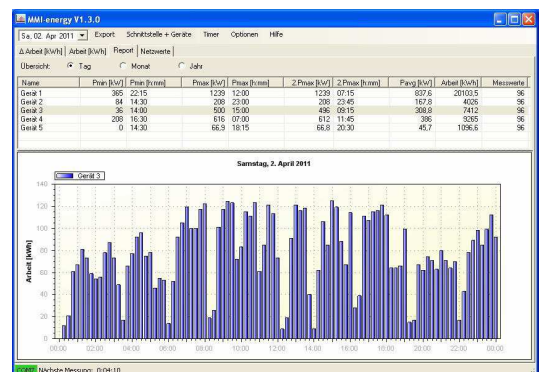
MMI-energy V1.3.0

Sa, 02. Apr 2011 | Export | Schnittstelle + Geräte | Timer | Optionen | Hilfe

Δ Arbeit [kWh] | Arbeit [kWh] | Report | Netzwerte

Übersicht: Tag Monat Jahr

| Name | Pmin [kW] | Pmin [h:mm] | Pmax [kW] | Pmax [h:mm] | 2.Pmax [kW] | 2.Pmax [h:mm] | Pavg [kW] | Arbeit [kWh] | Messwerte |
|---|---|---|---|---|---|---|---|---|---|
| Gerät 1 | 365 | 22:15 | 1239 | 12:00 | 1239 | 07:15 | 837,6 | 20103,5 | 96 |
| Gerät 2 | 84 | 14:30 | 208 | 23:00 | 208 | 23:45 | 167,8 | 4026 | 96 |
| Gerät 3 | 36 | 14:00 | 500 | 15:00 | 496 | 09:15 | 308,8 | 7412 | 96 |
| Gerät 4 | 208 | 16:30 | 616 | 07:00 | 612 | 11:45 | 386 | 9265 | 96 |
| Gerät 5 | 0 | 14:30 | 66,9 | 18:15 | 66,8 | 20:30 | 45,7 | 1096,6 | 96 |

Samstag, 2. April 2011

Gerät 3

Arbeit [kWh]

140
120
100
80
60
40
20
0

00:00 02:00 04:00 06:00 08:00 10:00 12:00 14:00 16:00 18:00 20:00 22:00 00:00

COM2 Nächste Messung: 0:04:10